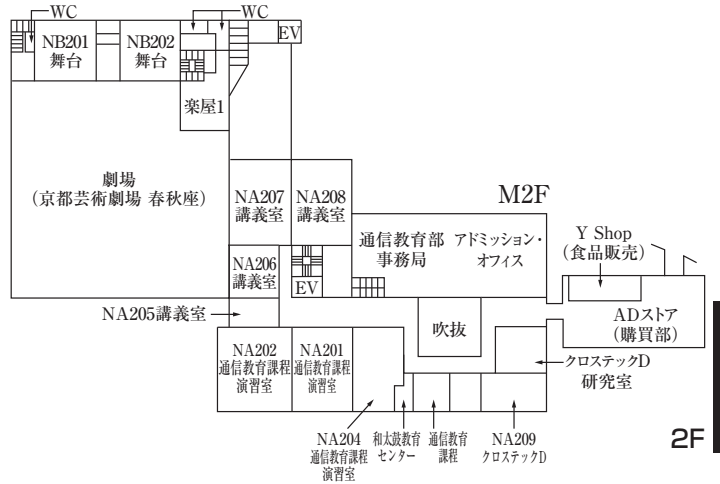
WC
WC
NB201
舞台
NB202
舞台
EV
楽屋1
劇場
(京都芸術劇場 春秋座)
NA207
講義室
NA208
講義室
M2F
通信教育部
事務局
アドミッション・
オフィス
Y Shop
(食品販売)
NA206
講義室
EV
NA205講義室
吹抜
ADストア
(購買部)
NA202
通信教育課程
演習室
NA201
通信教育課程
演習室
クロステックD
研究室
NA204
通信教育課程
演習室
和太鼓教育
センター
通信教育
課程
NA209
クロステックD
2F